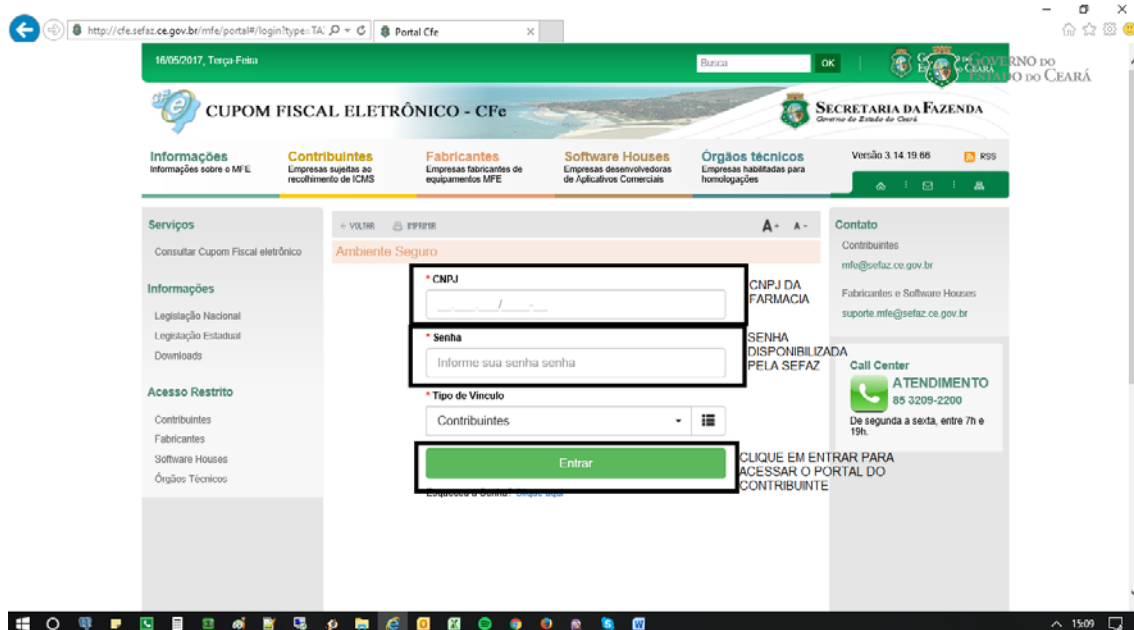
http://cfe.sefaz.ce.gov.br/mfe/portal#/login?type=TA
Portal Cfe

16/05/2017, Terça-Feira
Busca
OK
GOVERNO DO ESTADO DO CEARÁ

CUPOM FISCAL ELETRÔNICO - CFe
SECRETARIA DA FAZENDA
Governo do Estado do Ceará

Informações
Informações sobre o MFE
Contribuintes
Empresas sujeitas ao recolhimento de ICMS
Fabricantes
Empresas fabricantes de equipamentos MFE
Software Houses
Empresas desenvolvedoras de Aplicativos Comerciais
Órgãos técnicos
Empresas habilitadas para homologações
Versão 3.14.19.66
RSS

Serviços
Consultar Cupom Fiscal eletrônico

Informações
Legislação Nacional
Legislação Estadual
Downloads

Acesso Restrito
Contribuintes
Fabricantes
Software Houses
Órgãos Técnicos

← VOLTAR
IMPRIMIR
A+ A-
Ambiente Seguro

* CNPJ
__.___.___/____-__
CNPJ DA FARMACIA

* Senha
Informe sua senha senha
SENHA DISPONIBILIZADA PELA SEFAZ

* Tipo de Vinculo
Contribuintes

Entrar
CLIQUE EM ENTRAR PARA ACESSAR O PORTAL DO CONTRIBUINTE
Esqueceu a Senha? Clique aqui

Contato
Contribuintes
mfe@sefaz.ce.gov.br
Fabricantes e Software Houses
suporte.mfe@sefaz.ce.gov.br

Call Center
ATENDIMENTO
85 3209-2200
De segunda a sexta, entre 7h e 19h.

15:09